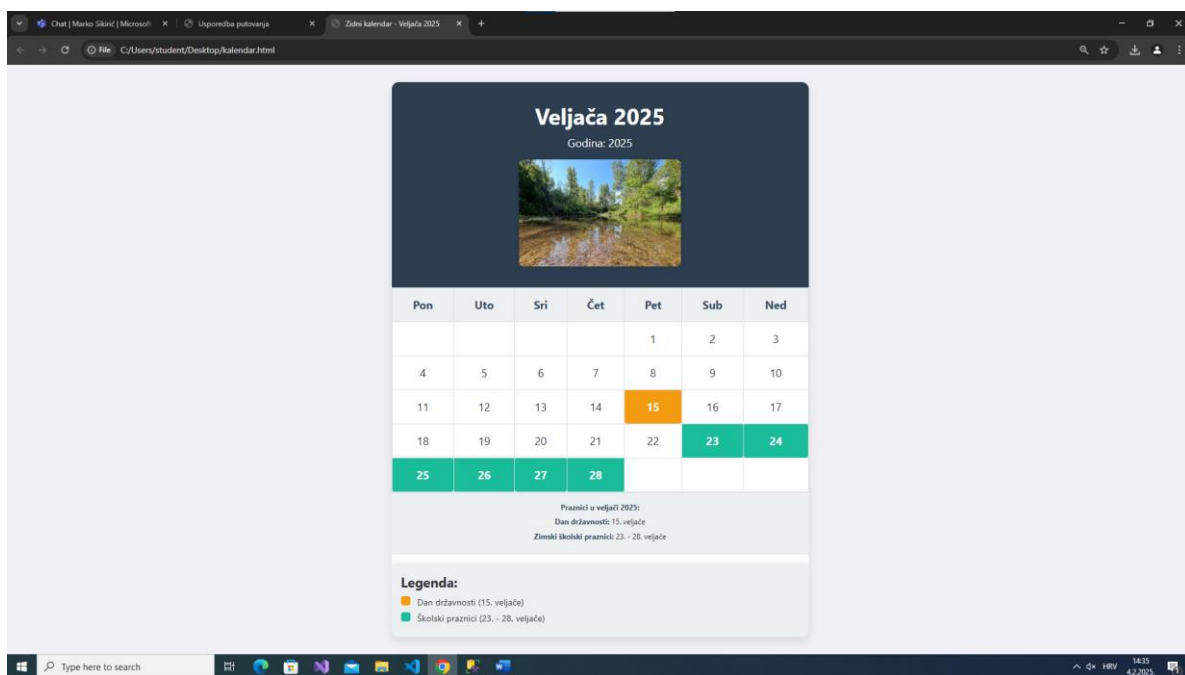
Chat | Marko Sikirić | Microsoft × Usporedba putovanja × Zidni kalendar - Veljača 2025 × +

File C:/Users/student/Desktop/kalendar.html

Veljača 2025
Godina: 2025

| Pon | Uto | Sri | Čet | Pet | Sub | Ned |
|---|---|---|---|---|---|---|
| | | | | 1 | 2 | 3 |
| 4 | 5 | 6 | 7 | 8 | 9 | 10 |
| 11 | 12 | 13 | 14 | 15 | 16 | 17 |
| 18 | 19 | 20 | 21 | 22 | 23 | 24 |
| 25 | 26 | 27 | 28 | | | |

Praznici u veljači 2025:
Dan državnosti: 15. veljače
Zimski školski praznici: 23. - 28. veljače

Legenda:
Dan državnosti (15. veljače)
Školski praznici (23. - 28. veljače)

Type here to search

HRV 14:35 4.2.2025.